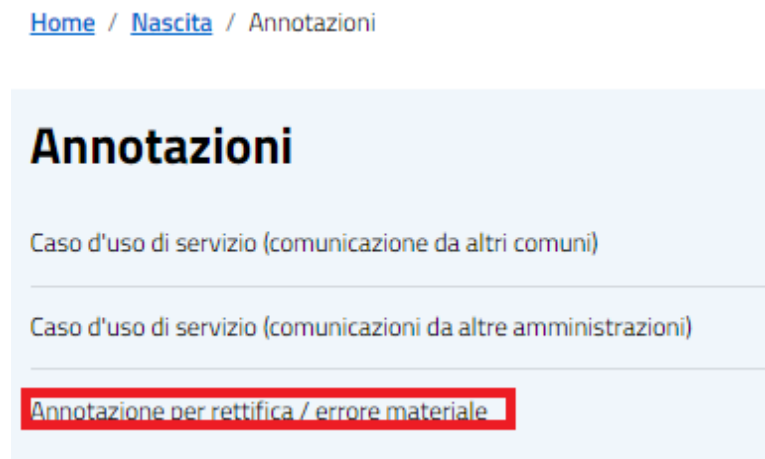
Home / Nascita / Annotazioni

Annotazioni

Caso d'uso di servizio (comunicazione da altri comuni)

Caso d'uso di servizio (comunicazioni da altre amministrazioni)

Annotazione per rettifica / errore materiale